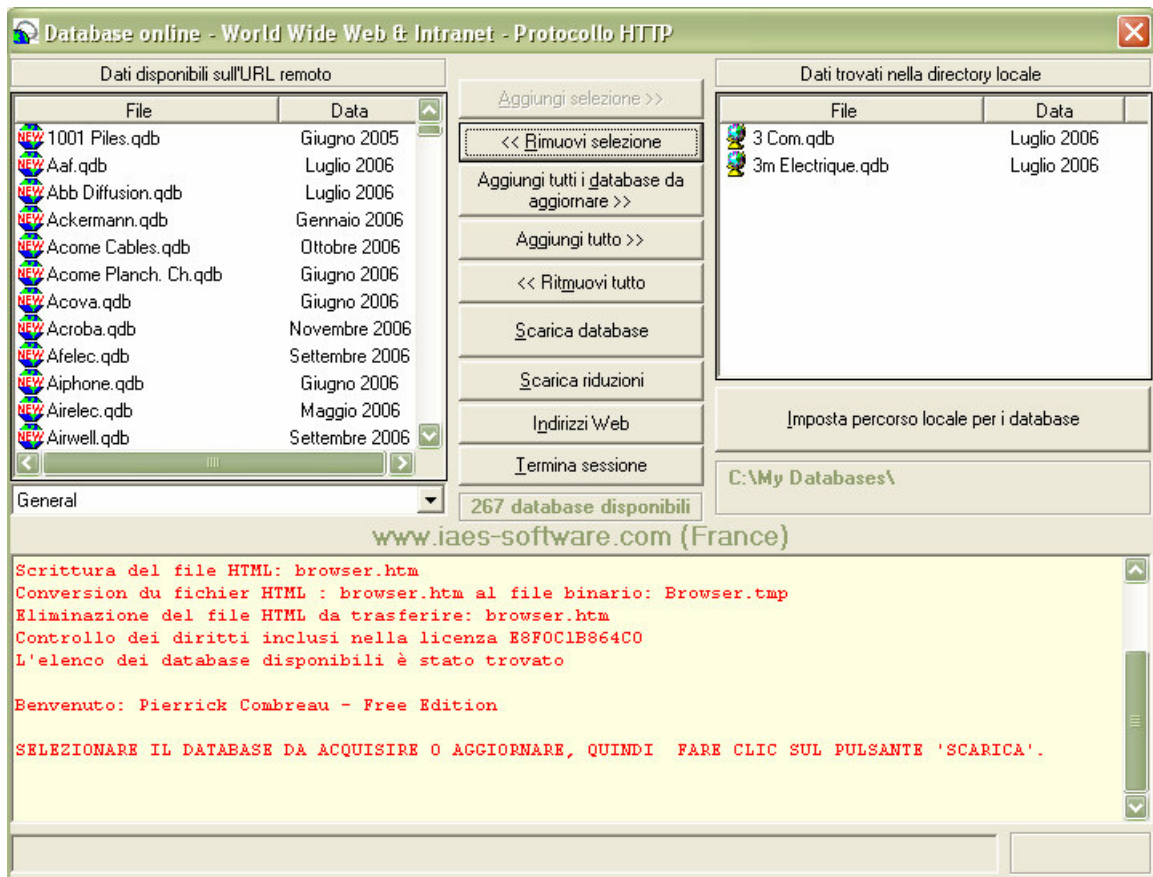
Database online - World Wide Web & Intranet - Protocollo HTTP

Dati disponibili sull'URL remoto

| File | Data |
|---|---|
| 1001 Piles.qdb | Giugno 2005 |
| Aaf.qdb | Luglio 2006 |
| Abb Diffusion.qdb | Luglio 2006 |
| Ackermann.qdb | Gennaio 2006 |
| Acome Cables.qdb | Ottobre 2006 |
| Acome Planch. Ch.qdb | Giugno 2006 |
| Acova.qdb | Giugno 2006 |
| Acroba.qdb | Novembre 2006 |
| Afelec.qdb | Settembre 2006 |
| Aiphone.qdb | Giugno 2006 |
| Airelec.qdb | Maggio 2006 |
| Airwell.qdb | Settembre 2006 |

General

Aggiungi selezione >>

<< Rimuovi selezione

Aggiungi tutti i database da aggiornare >>

Aggiungi tutto >>

<< Ritmuovi tutto

Scarica database

Scarica riduzioni

Indirizzi Web

Termina sessione

267 database disponibili

Dati trovati nella directory locale

| File | Data |
|---|---|
| 3 Com.qdb | Luglio 2006 |
| 3m Electrique.qdb | Luglio 2006 |

Imposta percorso locale per i database

C:\My Databases\

www.iaes-software.com (France)

Scrittura del file HTML: browser.htm
Conversion du fichier HTML : browser.htm al file binario: Browser.tmp
Eliminazione del file HTML da trasferire: browser.htm
Controllo dei diritti inclusi nella licenza E8F0C1B864C0
L'elenco dei database disponibili è stato trovato

Benvenuto: Pierrick Combreau - Free Edition

SELEZIONARE IL DATABASE DA ACQUISIRE O AGGIORNARE, QUINDI FARE CLIC SUL PULSANTE 'SCARICA'.